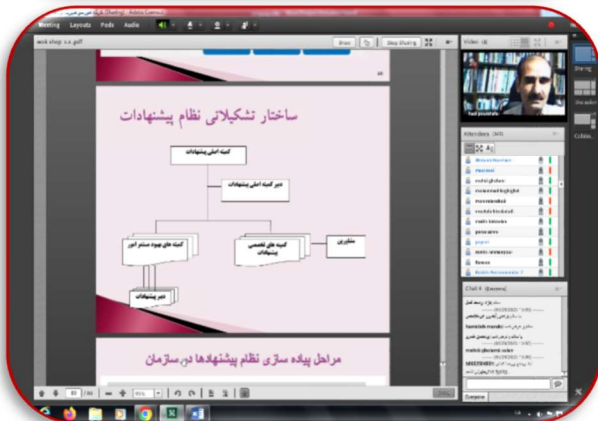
Meeting Layouts Pods Audio

work shop s.e.pdf

Stop Sharing

ساختار تشکیلاتی نظام پیشنهادات

کمیته اصلی پیشنهادات

دبیر کمیته اصلی پیشنهادات

کمیته های بهبود مستمر امور

کمیته های تخصصی پیشنهادات

مشاورین

دبیر پیشنهادات

مراحل پیاده سازی نظام پیشنهادها در سازمان

Video

Attendees

Chat

Everyone